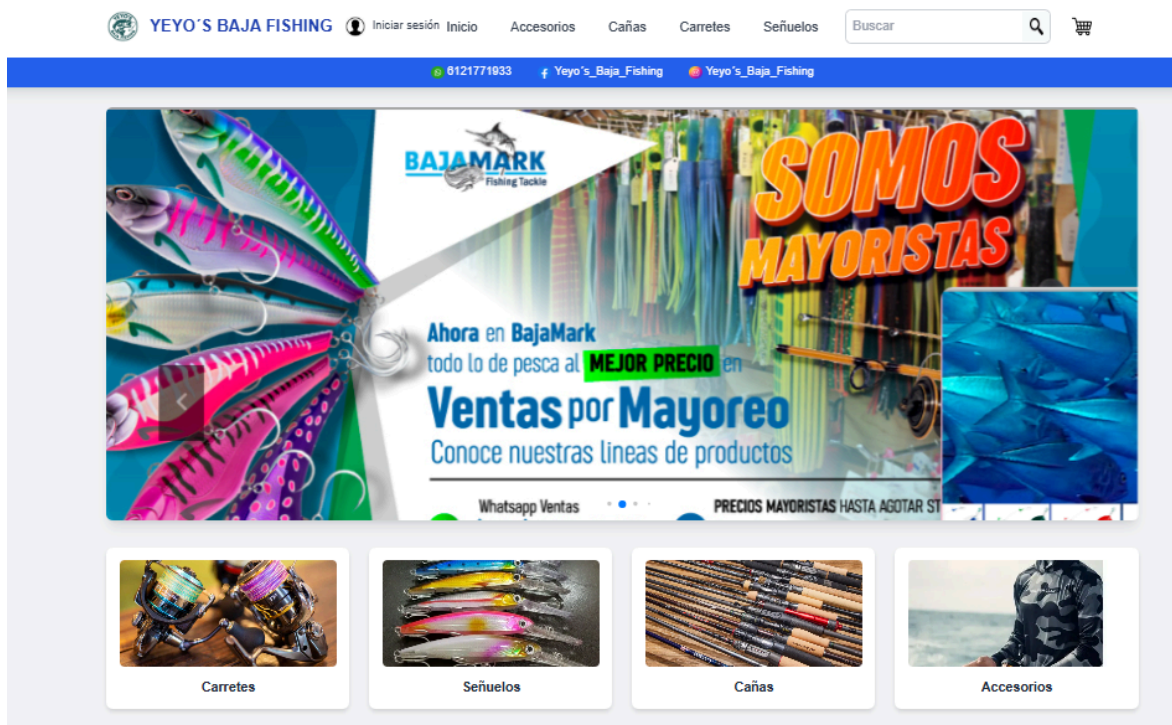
YEYO´S BAJA FISHING

Iniciar sesión Inicio Accesorios Cañas Carretes Señuelos Buscar

6121771933 Yeyo´s_Baja_Fishing Yeyo´s_Baja_Fishing

BAJAMARK Fishing Tackle

SOMOS MAYORISTAS

Ahora en BajaMark todo lo de pesca al MEJOR PRECIO en Ventas por Mayoreo

Conoce nuestras lineas de productos

Whatsapp Ventas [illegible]

PRECIOS MAYORISTAS HASTA AGOTAR ST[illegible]

Carretes

Señuelos

Cañas

Accesorios